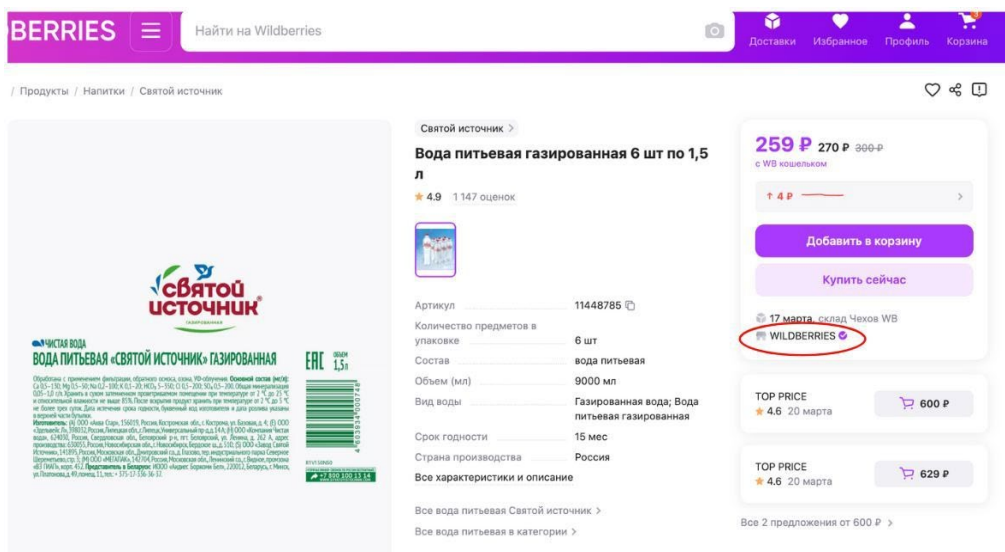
BERRIES

Найти на Wildberries

Доставки Избранное Профиль Корзина

/ Продукты / Напитки / Святой источник

Святой источник >

Вода питьевая газированная 6 шт по 1,5 л

★ 4.9 1 147 оценок

Святой источник

ЧИСТАЯ ВОДА

ВОДА ПИТЬЕВАЯ «СВЯТОЙ ИСТОЧНИК» ГАЗИРОВАННАЯ

ОБЪЕМ 1,5 л

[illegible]

+7 800 100 13 14

| Артикул | 11448785 |
|---|---|
| Количество предметов в упаковке | 6 шт |
| Состав | вода питьевая |
| Объем (мл) | 9000 мл |
| Вид воды | Газированная вода; Вода питьевая газированная |
| Срок годности | 15 мес |
| Страна производства | Россия |

Все характеристики и описание

Все вода питьевая Святой источник >

Все вода питьевая в категории >

259 ₽ 270 ₽ 300 ₽

с WB кошельком

↑ 4 ₽

Добавить в корзину

Купить сейчас

17 марта, склад Чехов WB

WILDBERRIES

TOP PRICE

★ 4.6 20 марта

600 ₽

TOP PRICE

★ 4.6 20 марта

629 ₽

Все 2 предложения от 600 ₽ >